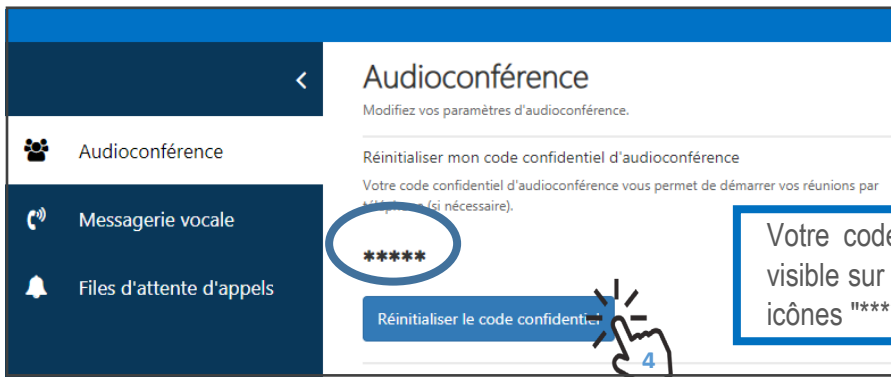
Audioconférence

Messagerie vocale

Files d'attente d'appels

Audioconférence

Modifiez vos paramètres d'audioconférence.

Réinitialiser mon code confidentiel d'audioconférence

Votre code confidentiel d'audioconférence vous permet de démarrer vos réunions par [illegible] (si nécessaire).

*****

Réinitialiser le code confidentiel

4

Votre code visible sur icônes "***